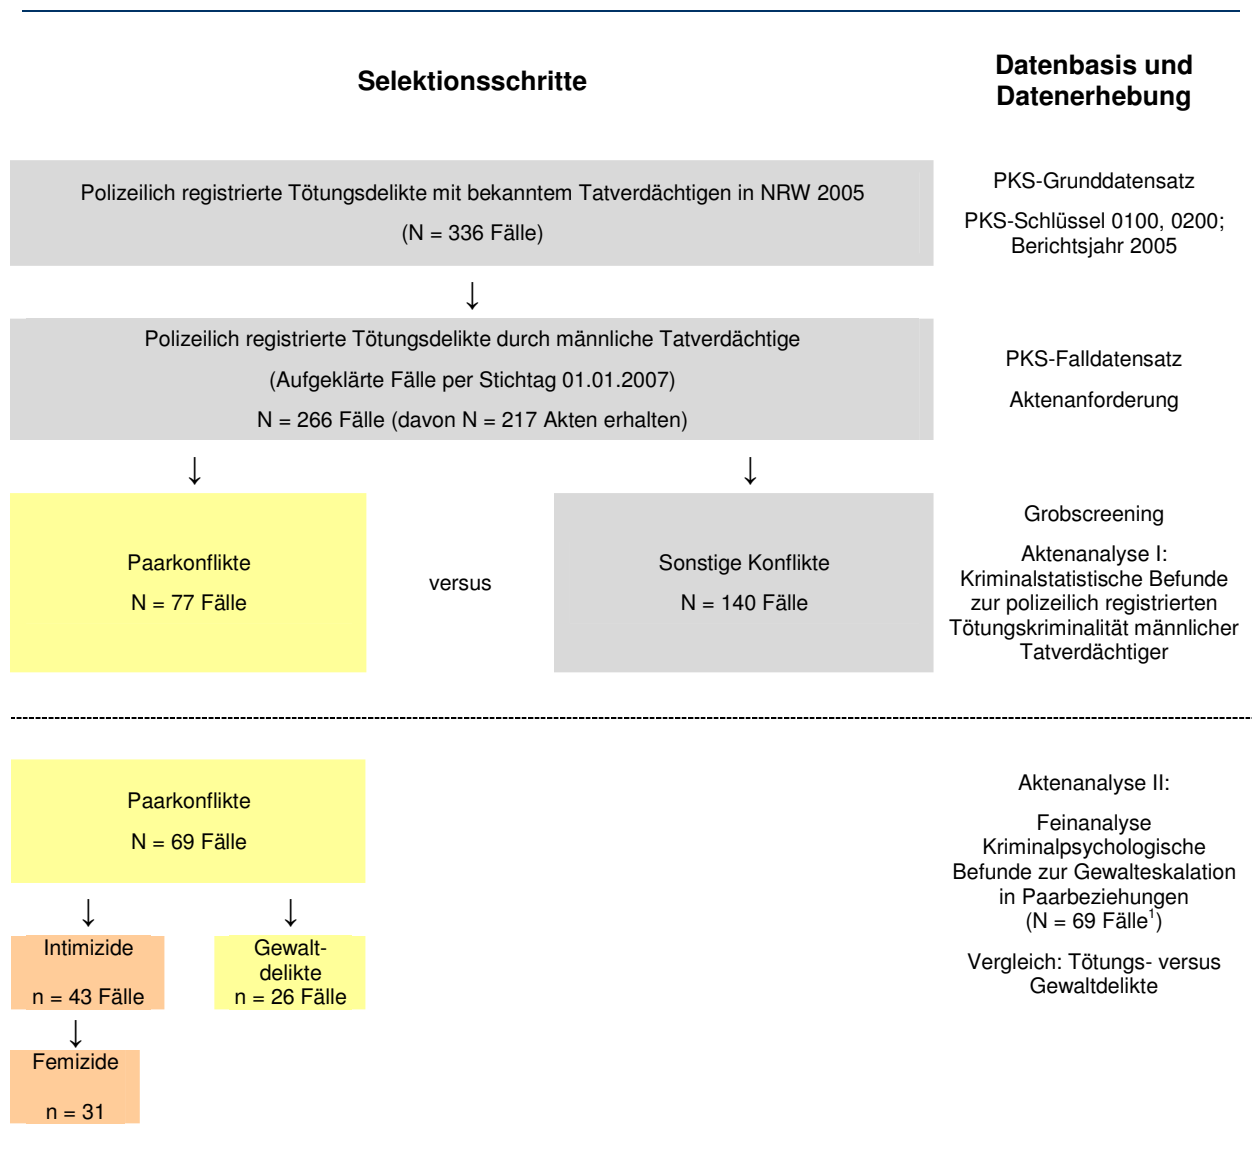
Selektionsschritte

Datenbasis und Datenerhebung

Polizeilich registrierte Tötungsdelikte mit bekanntem Tatverdächtigen in NRW 2005

(N = 336 Fälle)

PKS-Grunddatensatz

PKS-Schlüssel 0100, 0200; Berichtsjahr 2005

↓

Polizeilich registrierte Tötungsdelikte durch männliche Tatverdächtige

(Aufgeklärte Fälle per Stichtag 01.01.2007)

N = 266 Fälle (davon N = 217 Akten erhalten)

PKS-Falldatensatz

Aktenanforderung

↓ ↓

Paarkonflikte

N = 77 Fälle

versus

Sonstige Konflikte

N = 140 Fälle

Grobscreening

Aktenanalyse I: Kriminalstatistische Befunde zur polizeilich registrierten Tötungskriminalität männlicher Tatverdächtiger

Paarkonflikte

N = 69 Fälle

Aktenanalyse II:

Feinanalyse Kriminalpsychologische Befunde zur Gewalteskalation in Paarbeziehungen (N = 69 Fälle$^1$)

Vergleich: Tötungs- versus Gewaltdelikte

↓ ↓

Intimizide

n = 43 Fälle

Gewaltdelikte

n = 26 Fälle

↓

Femizide

n = 31